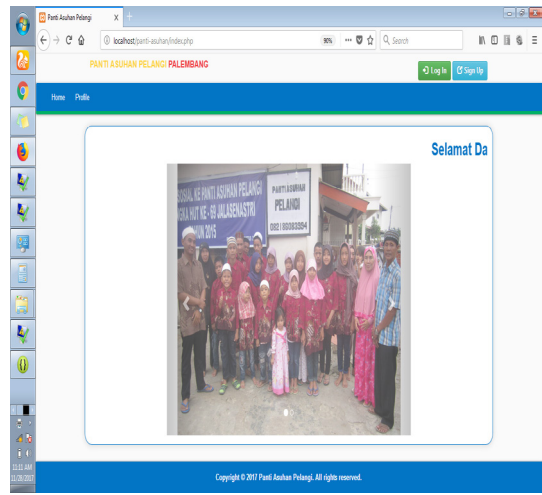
Panti Asuhan Pelangi

localhost/panti-asuhan/index.php

90%

Search

PANTI ASUHAN PELANGI PALEMBANG

Log In

Sign Up

Home Profile

Selamat Da

SOSIAL KE PANTI ASUHAN PELANGI
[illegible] HUT KE - 69 JALASENASTRI
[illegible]HUN 2015

PANTI ASUHAN
PELANGI
0821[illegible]6083394

Copyright © 2017 Panti Asuhan Pelangi. All rights reserved.

11:11 AM
11/28/2017